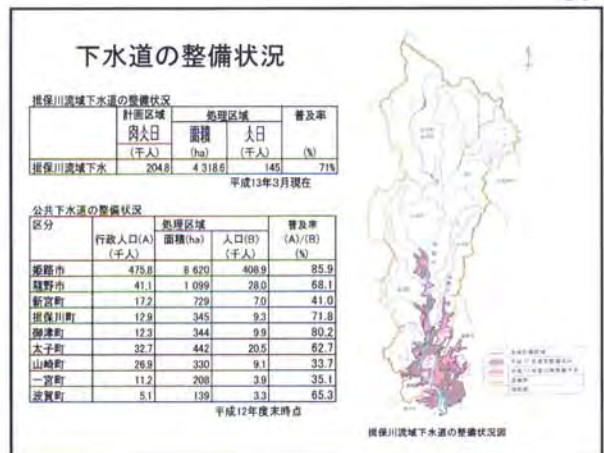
下水道の整備状況

揖保川流域下水道の整備状況

|  | 計画区域 | 処理区域 |  | 普及率 |
|---|---|---|---|---|
|  | 人口 | 面積 | 人口 |  |
|  | (千人) | (ha) | (千人) | (%) |
| 揖保川流域下水 | 204.8 | 4 318.6 | 145 | 71% |

平成13年3月現在

公共下水道の整備状況

| 区分 | 行政人口(A)(千人) | 処理区域 面積(ha) | 人口(B)(千人) | 普及率(A)/(B)(%) |
|---|---|---|---|---|
| 姫路市 | 475.8 | 8 620 | 408.9 | 85.9 |
| 龍野市 | 41.1 | 1 099 | 28.0 | 68.1 |
| 新宮町 | 17.2 | 729 | 7.0 | 41.0 |
| 揖保川町 | 12.9 | 345 | 9.3 | 71.8 |
| 御津町 | 12.3 | 344 | 9.9 | 80.2 |
| 太子町 | 32.7 | 442 | 20.5 | 62.7 |
| 山崎町 | 26.9 | 330 | 9.1 | 33.7 |
| 一宮町 | 11.2 | 208 | 3.9 | 35.1 |
| 波賀町 | 5.1 | 139 | 3.3 | 65.3 |

平成12年度末時点

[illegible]

揖保川流域下水道の整備状況図